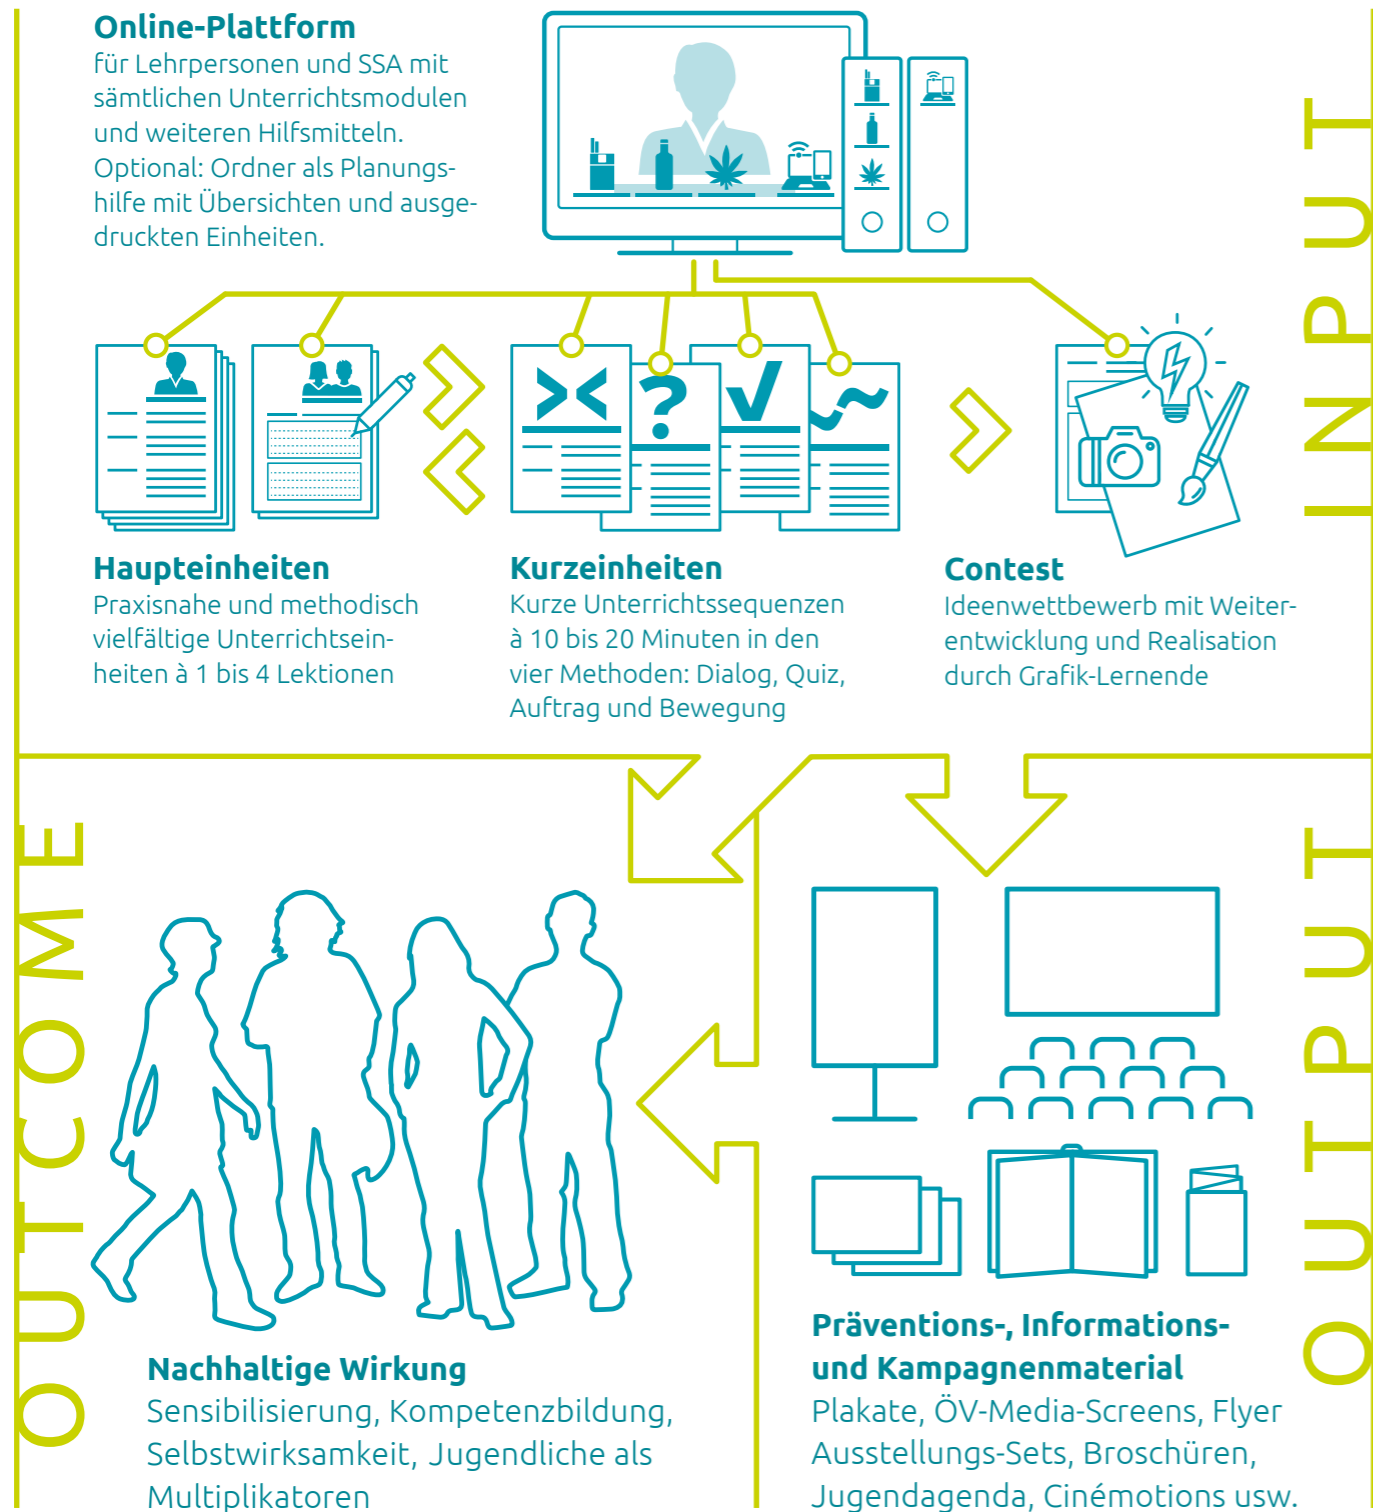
**Online-Plattform**
für Lehrpersonen und SSA mit sämtlichen Unterrichtsmodulen und weiteren Hilfsmitteln. Optional: Ordner als Planungshilfe mit Übersichten und ausgedruckten Einheiten.

INPUT

>< ? √ ~

**Haupteinheiten**
Praxisnahe und methodisch vielfältige Unterrichtseinheiten à 1 bis 4 Lektionen

**Kurzeinheiten**
Kurze Unterrichtssequenzen à 10 bis 20 Minuten in den vier Methoden: Dialog, Quiz, Auftrag und Bewegung

**Contest**
Ideenwettbewerb mit Weiterentwicklung und Realisation durch Grafik-Lernende

OUTCOME

OUTPUT

**Nachhaltige Wirkung**
Sensibilisierung, Kompetenzbildung, Selbstwirksamkeit, Jugendliche als Multiplikatoren

**Präventions-, Informations- und Kampagnenmaterial**
Plakate, ÖV-Media-Screens, Flyer Ausstellungs-Sets, Broschüren, Jugendagenda, Cinémotions usw.